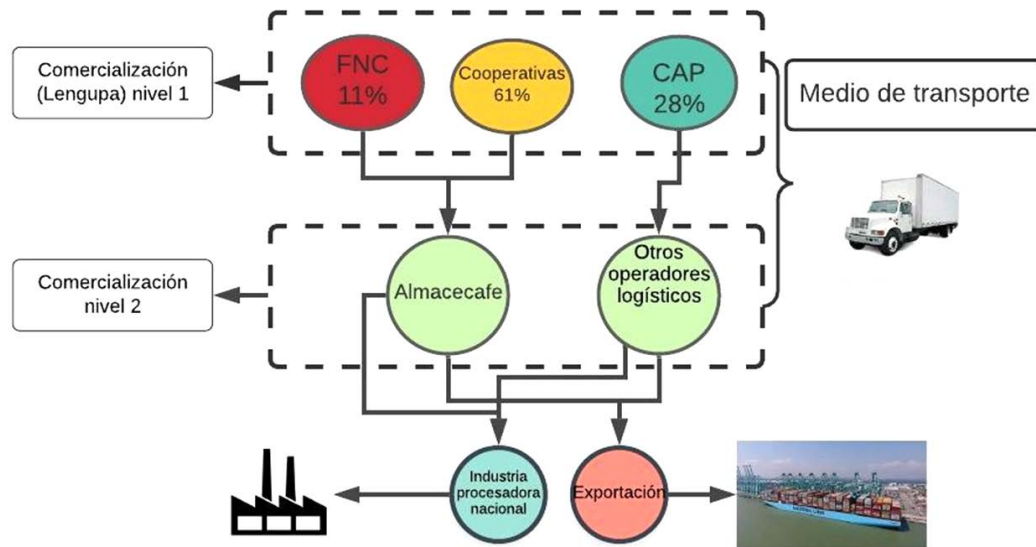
Comercialización (Lengupa) nivel 1

FNC 11%

Cooperativas 61%

CAP 28%

Medio de transporte

Comercialización nivel 2

Almacecafe

Otros operadores logísticos

Industria procesadora nacional

Exportación